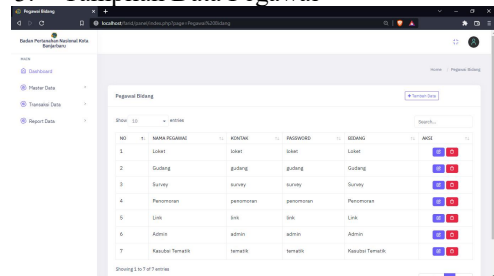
Tampilan Data Pegawai

Pegawai Bidang

localhost/.../sipnel/index.php?page=Pegawai%20Bidang

Badan Pertanahan Nasional Kota Banjarbaru

MAIN

Dashboard

Master Data

Transaksi Data

Report Data

Home / Pegawai Bidang

Pegawai Bidang

+ Tambah Data

Show 10 entries

Search...

| NO | NAMA PEGAWAI | KONTAK | PASSWORD | BIDANG | AKSI |
|---|---|---|---|---|---|
| 1 | Loket | loket | loket | Loket | |
| 2 | Gudang | gudang | gudang | Gudang | |
| 3 | Survey | survey | survey | Survey | |
| 4 | Penomoran | penomoran | penomoran | Penomoran | |
| 5 | Link | link | link | Link | |
| 6 | Admin | admin | admin | Admin | |
| 7 | Kasubsi Tematik | tematik | tematik | Kasubsi Tematik | |

Showing 1 to 7 of 7 entries